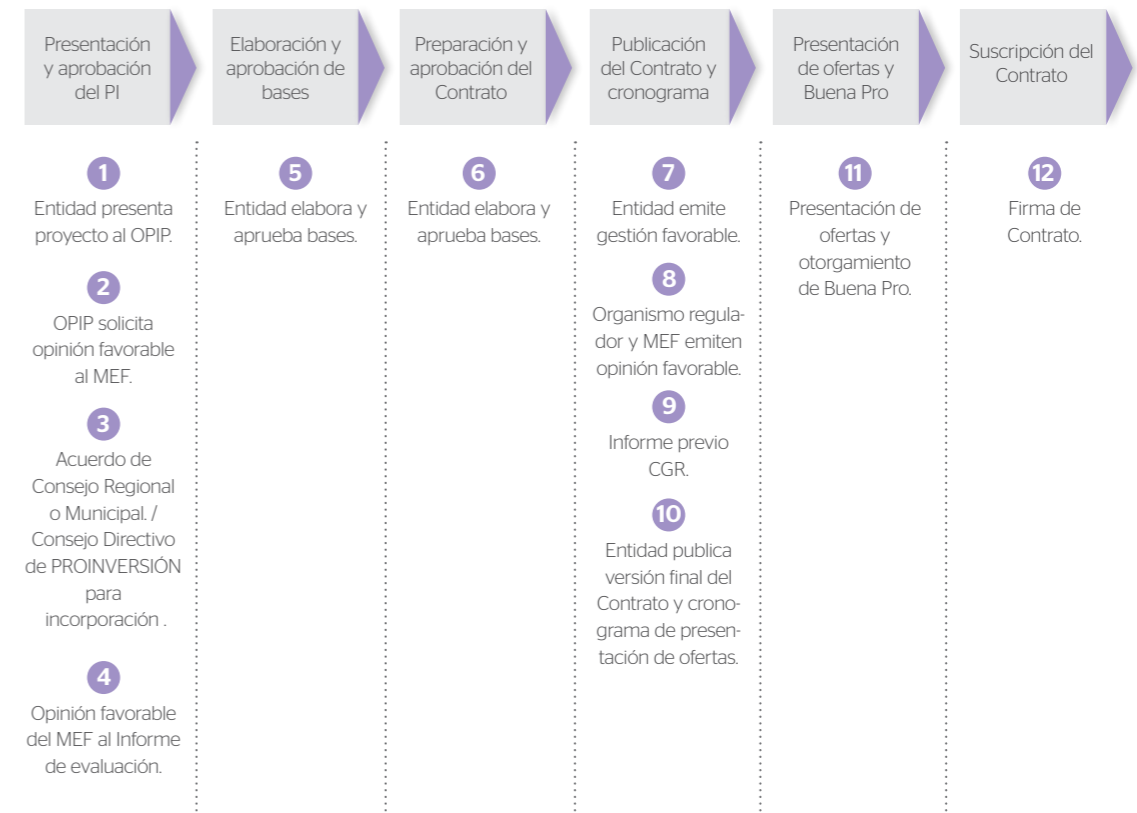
Presentación y aprobación del PI

Elaboración y aprobación de bases

Preparación y aprobación del Contrato

Publicación del Contrato y cronograma

Presentación de ofertas y Buena Pro

Suscripción del Contrato

1
Entidad presenta proyecto al OPIP.

2
OPIP solicita opinión favorable al MEF.

3
Acuerdo de Consejo Regional o Municipal. / Consejo Directivo de PROINVERSIÓN para incorporación .

4
Opinión favorable del MEF al Informe de evaluación.

5
Entidad elabora y aprueba bases.

6
Entidad elabora y aprueba bases.

7
Entidad emite gestión favorable.

8
Organismo regulador y MEF emiten opinión favorable.

9
Informe previo CGR.

10
Entidad publica versión final del Contrato y cronograma de presentación de ofertas.

11
Presentación de ofertas y otorgamiento de Buena Pro.

12
Firma de Contrato.